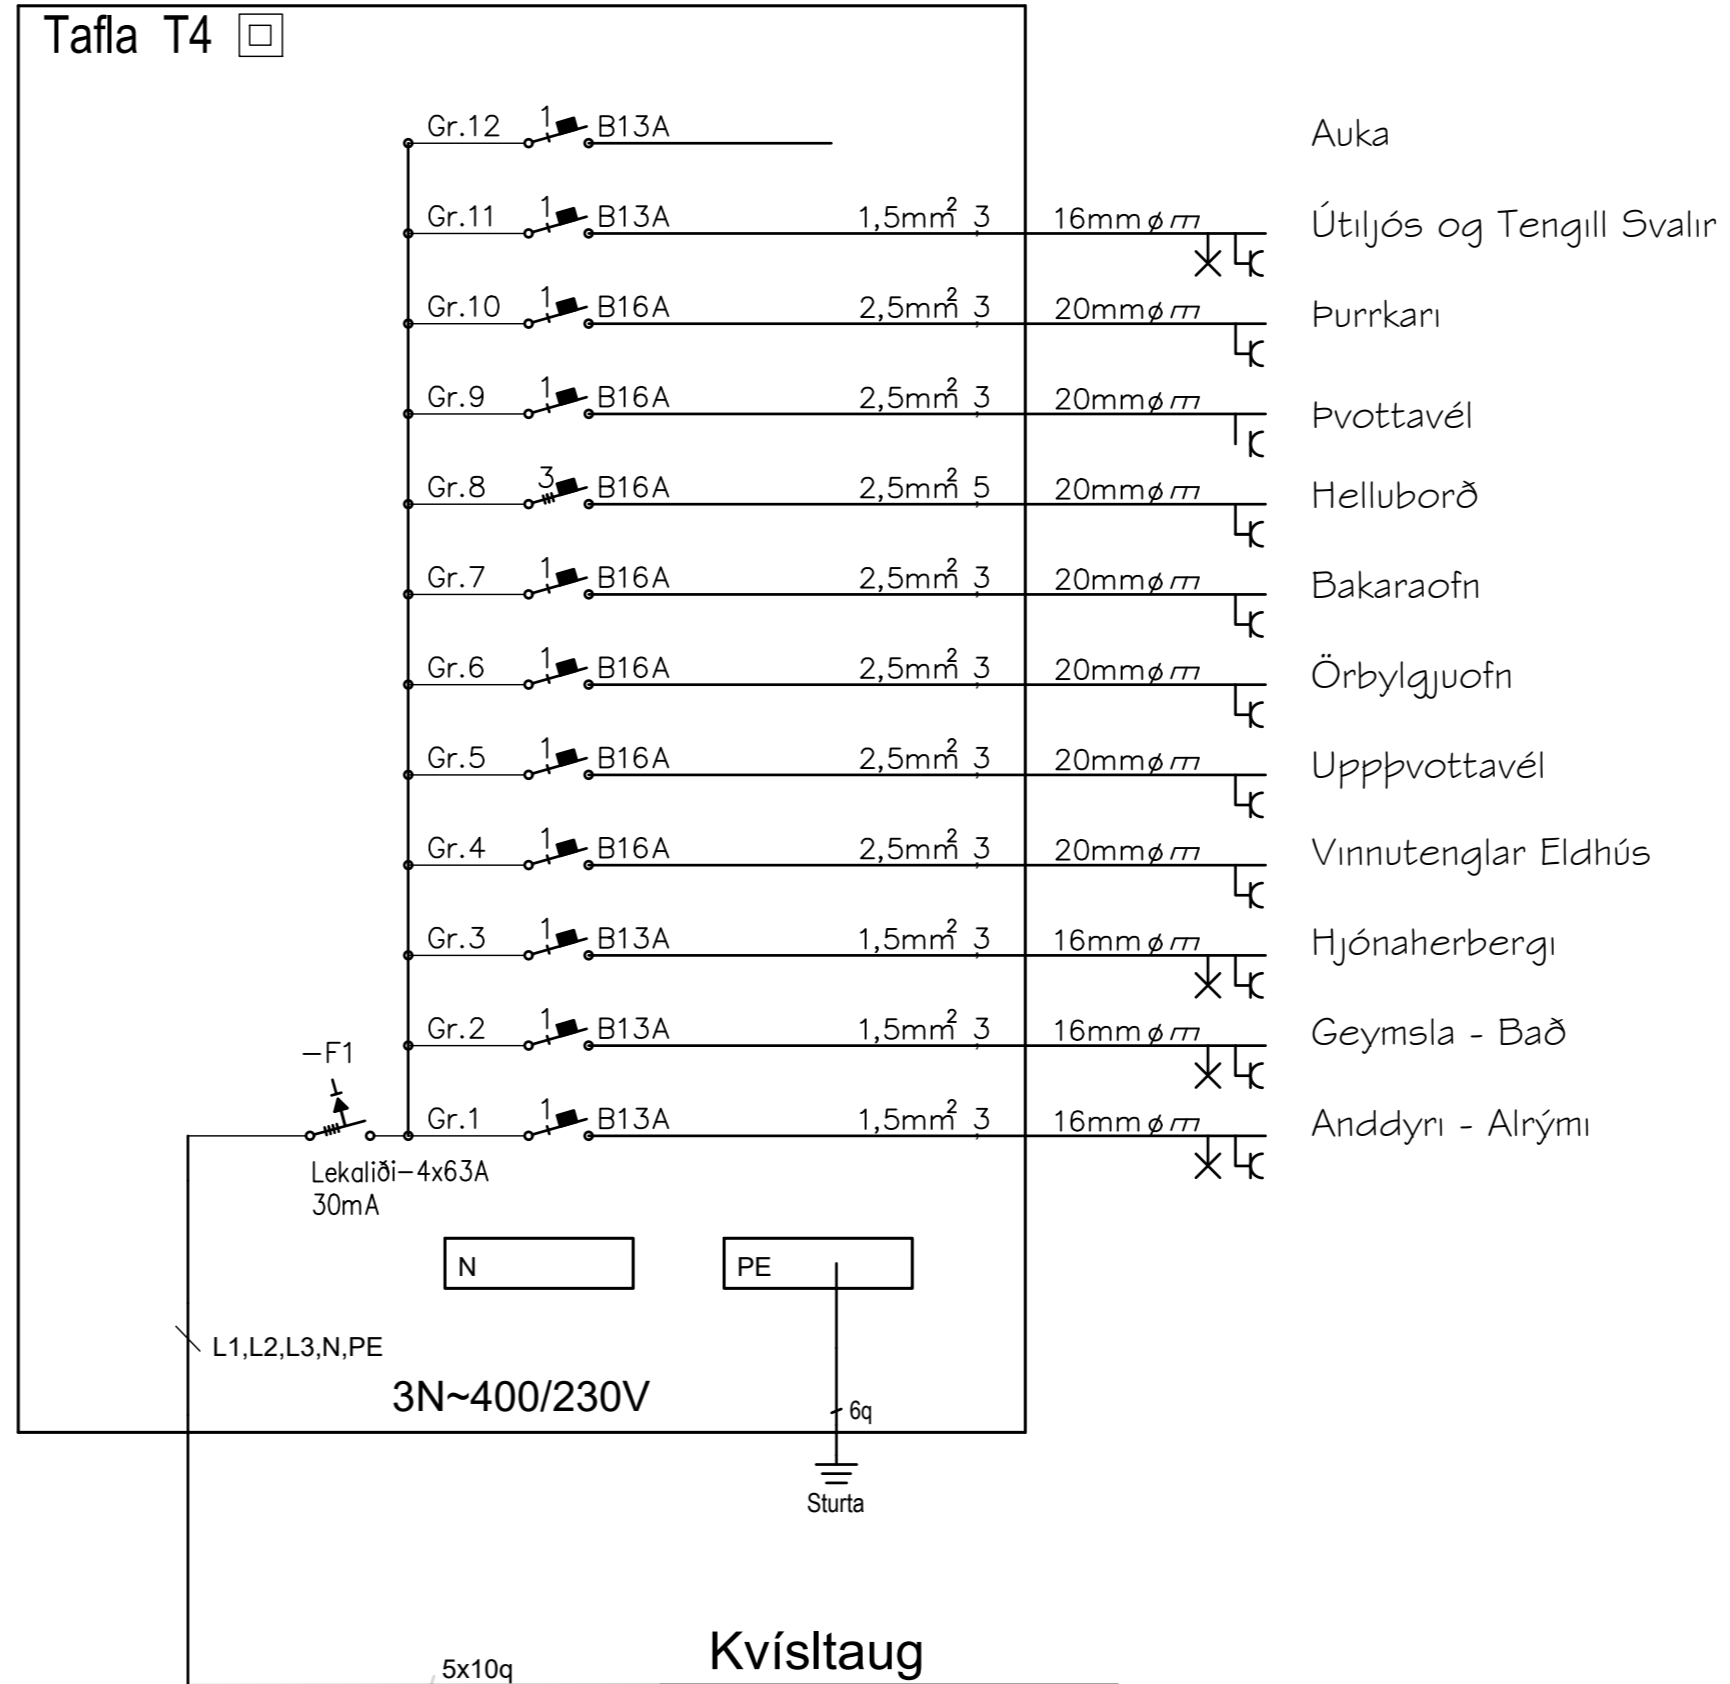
Tafla T4 □

Gr.12 1 B13A Auka

Gr.11 1 B13A $1,5mm^2$ 3 16mm ø Útiljós og Tengill Svalir

Gr.10 1 B16A $2,5mm^2$ 3 20mm ø Þurrkari

Gr.9 1 B16A $2,5mm^2$ 3 20mm ø Þvottavél

Gr.8 3 B16A $2,5mm^2$ 5 20mm ø Helluborð

Gr.7 1 B16A $2,5mm^2$ 3 20mm ø Bakaraofn

Gr.6 1 B16A $2,5mm^2$ 3 20mm ø Örbylgjuofn

Gr.5 1 B16A $2,5mm^2$ 3 20mm ø Uppþvottavél

Gr.4 1 B16A $2,5mm^2$ 3 20mm ø Vinnutenglar Eldhús

Gr.3 1 B13A $1,5mm^2$ 3 16mm ø Hjónaherbergi

Gr.2 1 B13A $1,5mm^2$ 3 16mm ø Geymsla - Bað

-F1

Gr.1 1 B13A $1,5mm^2$ 3 16mm ø Anddyri - Alrými

Lekaliði-4x63A
30mA

N

PE

L1,L2,L3,N,PE

3N~400/230V

6q

Sturta

5x10q

Kvísltaug